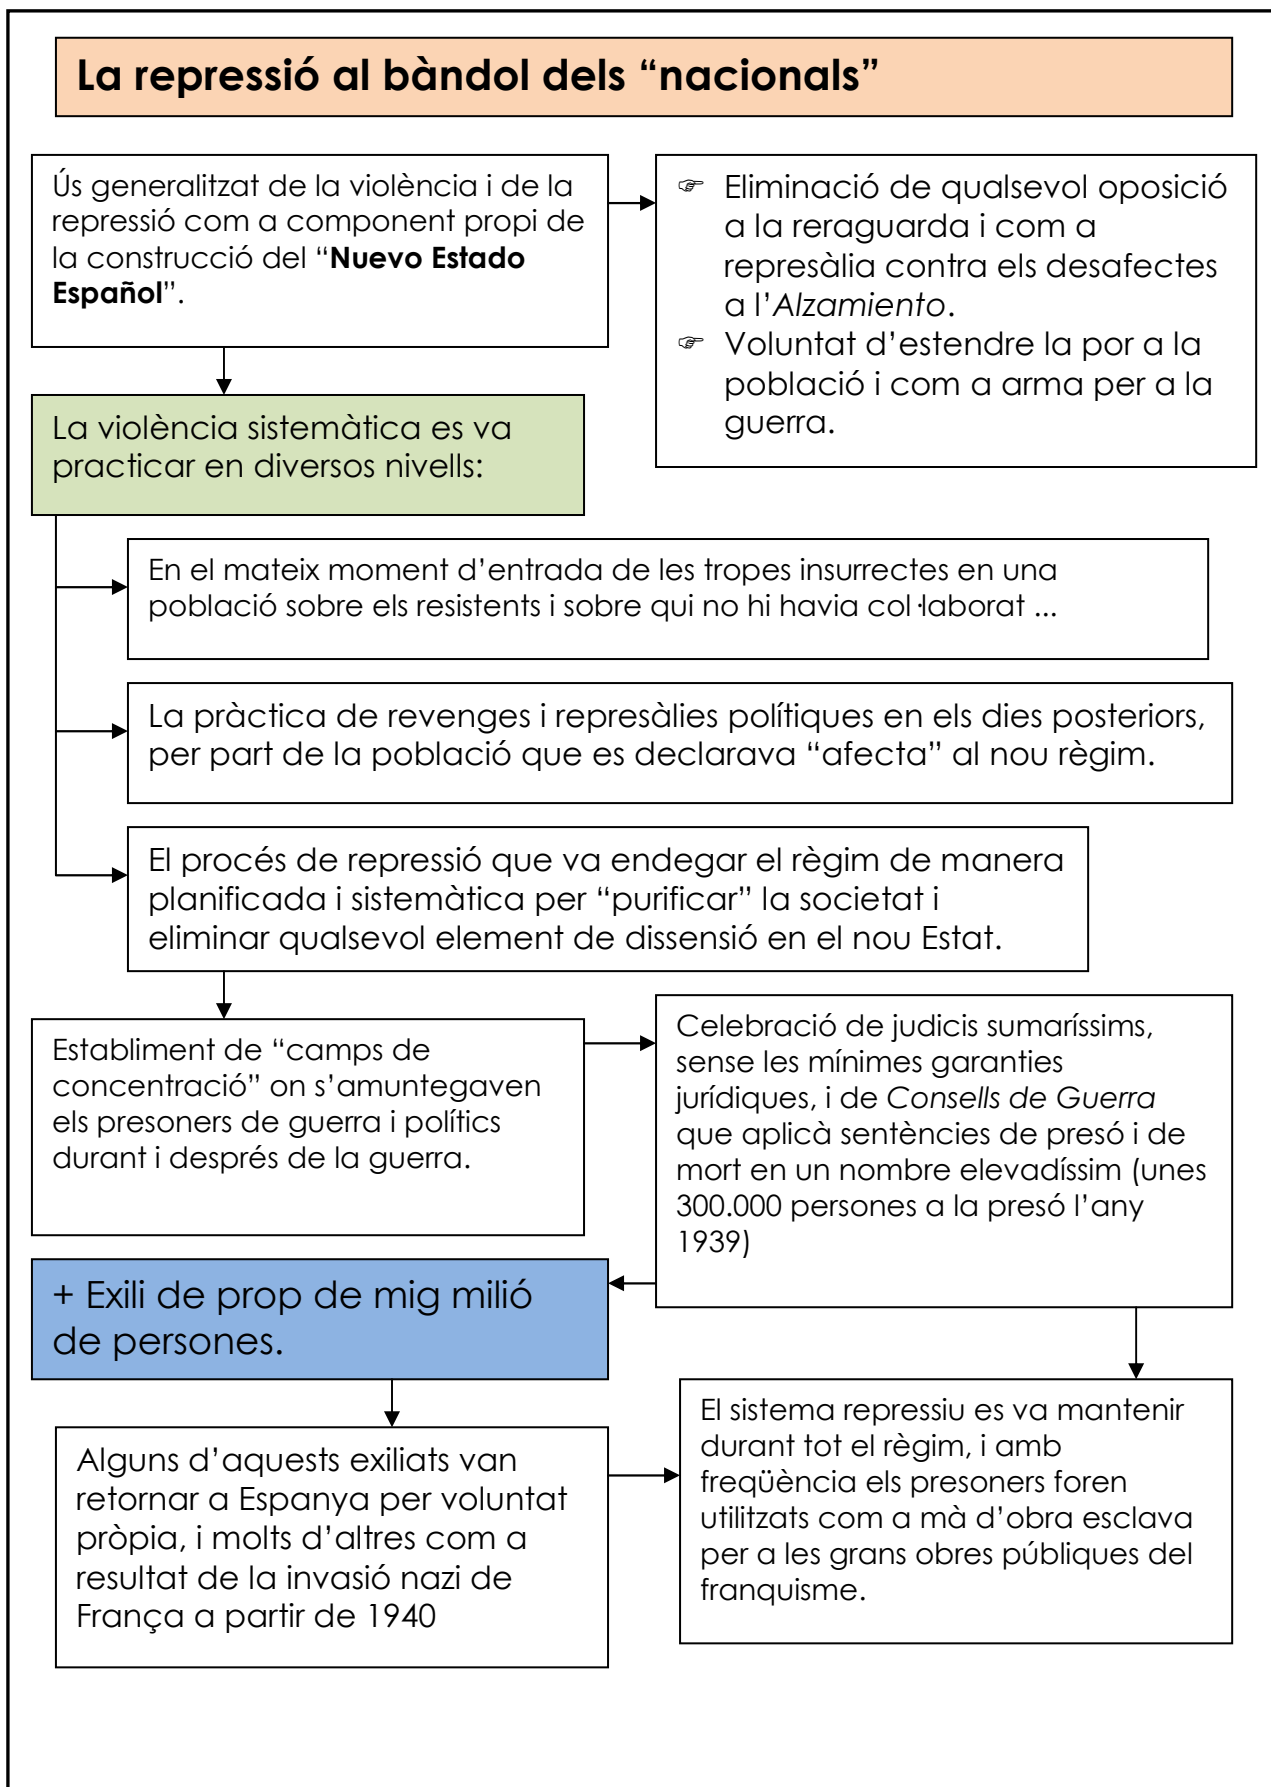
La repressió al bàndol dels “nacionals”

Ús generalitzat de la violència i de la repressió com a component propi de la construcció del “**Nuevo Estado Español**”.

☞ Eliminació de qualsevol oposició a la reraguarda i com a represàlia contra els desafectes a l’*Alzamiento*.
☞ Voluntat d’estendre la por a la població i com a arma per a la guerra.

La violència sistemàtica es va practicar en diversos nivells:

En el mateix moment d’entrada de les tropes insurrectes en una població sobre els resistents i sobre qui no hi havia col·laborat ...

La pràctica de revenges i represàlies polítiques en els dies posteriors, per part de la població que es declarava “afecta” al nou règim.

El procés de repressió que va endegar el règim de manera planificada i sistemàtica per “purificar” la societat i eliminar qualsevol element de dissensió en el nou Estat.

Establiment de “camps de concentració” on s’amuntegaven els presoners de guerra i polítics durant i després de la guerra.

Celebració de judicis sumaríssims, sense les mínimes garanties jurídiques, i de *Consells de Guerra* que aplicà sentències de presó i de mort en un nombre elevadíssim (unes 300.000 persones a la presó l’any 1939)

+ Exili de prop de mig milió de persones.

Alguns d’aquests exiliats van retornar a Espanya per voluntat pròpia, i molts d’altres com a resultat de la invasió nazi de França a partir de 1940

El sistema repressiu es va mantenir durant tot el règim, i amb freqüència els presoners foren utilitzats com a mà d’obra esclava per a les grans obres públiques del franquisme.